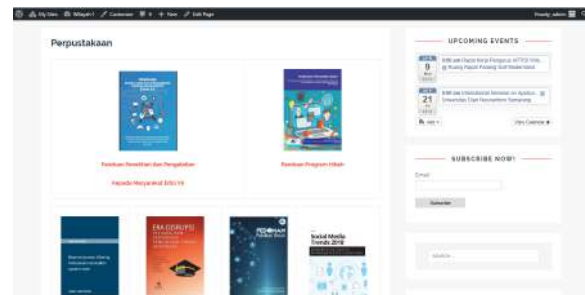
My Sites Wilayah I Customize 0 + New Edit Page Howdy, admin

Perpustakaan

Panduan Penelitian dan Pengabdian Kepada Masyarakat Edisi XII

Panduan Program Hibah

ERA DISRUPSI

PEDOMAN

Social Media Trends 2018

UPCOMING EVENTS

9 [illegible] Rapat Kerja Pengurus APTISI Wilayah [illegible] di Ruang Rapat Pondok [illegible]

21 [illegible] International Seminar on Applied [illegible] Universitas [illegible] Semarang

Add View Calendar

SUBSCRIBE NOW!

Email

Subscribe

Search